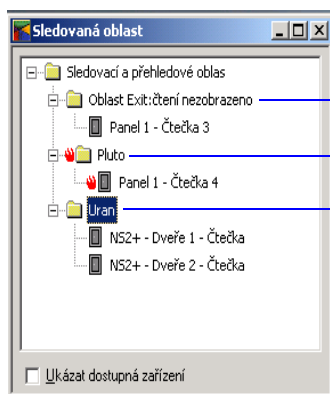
Sledovaná oblast

Sledovací a přehledové oblas

Oblast Exit:čtení nezobrazeno

Panel 1 - Čtečka 3

Pluto

Panel 1 - Čtečka 4

Uran

NS2+ - Dveře 1 - Čtečka

NS2+ - Dveře 2 - Čtečka

Ukázat dostupná zařízení